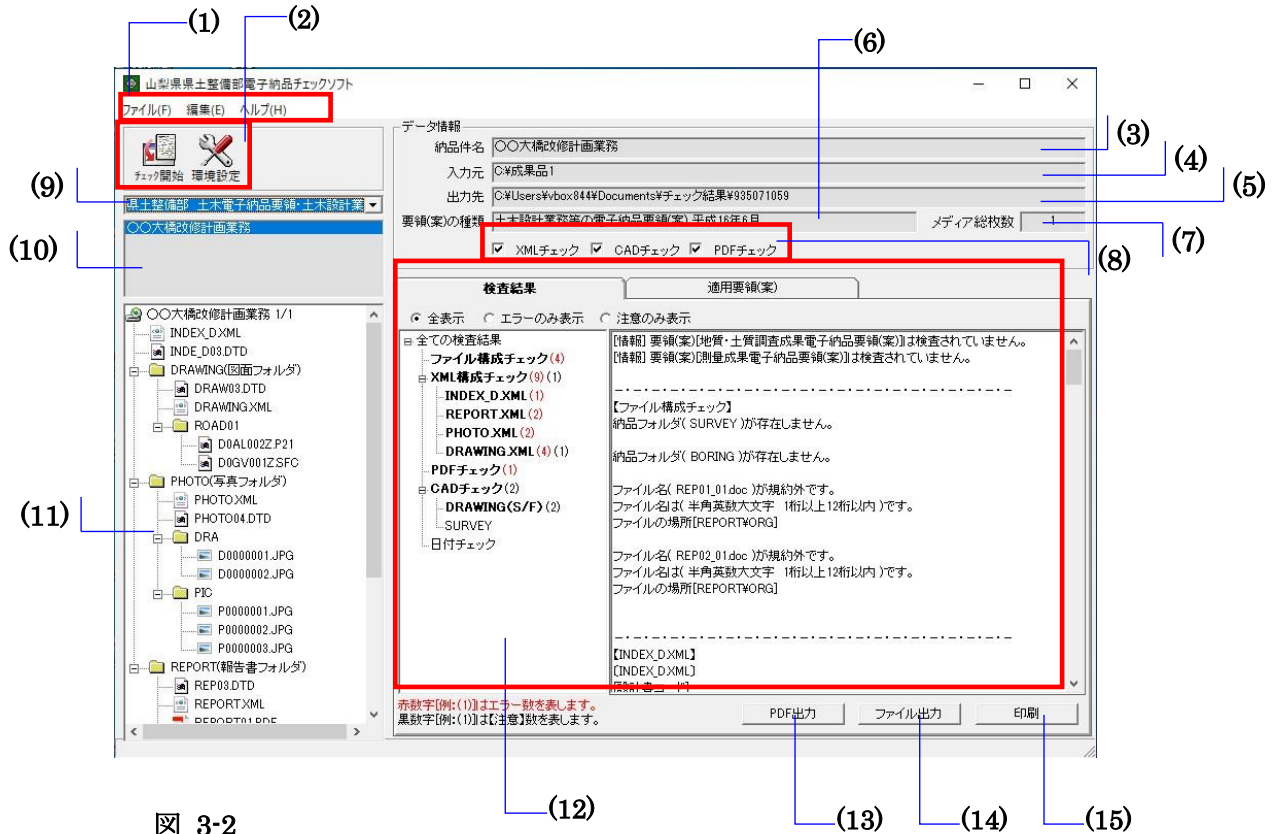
(1) (2)

(6)

山梨県県土整備部電子納品チェックソフト

ファイル(F) 編集(E) ヘルプ(H)

チェック開始 環境設定

(9)

県土整備部 土木電子納品要領・土木設計業

(10)

○○大橋改修計画業務

データ情報

納品件名 ○○大橋改修計画業務 (3)

入力元 C:¥成果品1 (4)

出力先 C:¥Users¥vbox844¥Documents¥チェック結果¥935071059 (5)

要領(案)の種類 土木設計業務等の電子納品要領(案) 平成16年6月

メディア総枚数 1 (7)

☑ XMLチェック ☑ CADチェック ☑ PDFチェック (8)

検査結果 適用要領(案)

◉ 全表示 ○ エラーのみ表示 ○ 注意のみ表示

○○大橋改修計画業務 1/1
INDEX_D.XML
INDE_D03.DTD
DRAWING(図面フォルダ)
DRAW03.DTD
DRAWING.XML
ROAD01
D0AL002Z.P21
D0GV001Z.SFC
PHOTO(写真フォルダ)
PHOTO.XML
PHOTO04.DTD
DRA
D0000001.JPG
D0000002.JPG
PIC
P0000001.JPG
P0000002.JPG
P0000003.JPG
REPORT(報告書フォルダ)
REP03.DTD
REPORT.XML
REPORT01.PDF

(11)

全ての検査結果
ファイル構成チェック(4)
XML構成チェック(9)(1)
INDEX_D.XML(1)
REPORT.XML(2)
PHOTO.XML(2)
DRAWING.XML(4)(1)
PDFチェック(1)
CADチェック(2)
DRAWING(S/F)(2)
SURVEY
日付チェック

[情報] 要領(案)[地質・土質調査成果電子納品要領(案)]は検査されていません。
[情報] 要領(案)[測量成果電子納品要領(案)]は検査されていません。

-・-・-・-・-・-・-・-・-・-・-・-・-・-・-・-・-・-・-

【ファイル構成チェック】
納品フォルダ( SURVEY )が存在しません。

納品フォルダ( BORING )が存在しません。

ファイル名( REP01_01.doc )が規約外です。
ファイル名は( 半角英数大文字 1桁以上12桁以内 )です。
ファイルの場所[REPORT¥ORG]

ファイル名( REP02_01.doc )が規約外です。
ファイル名は( 半角英数大文字 1桁以上12桁以内 )です。
ファイルの場所[REPORT¥ORG]

-・-・-・-・-・-・-・-・-・-・-・-・-・-・-・-・-・-・-

【INDEX_D.XML】
[INDEX_D.XML]
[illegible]

赤数字[例:(1)]はエラー数を表します。
黒数字[例:(1)]は[注意]数を表します。

PDF出力 ファイル出力 印刷

図 3-2

(12) (13) (14) (15)